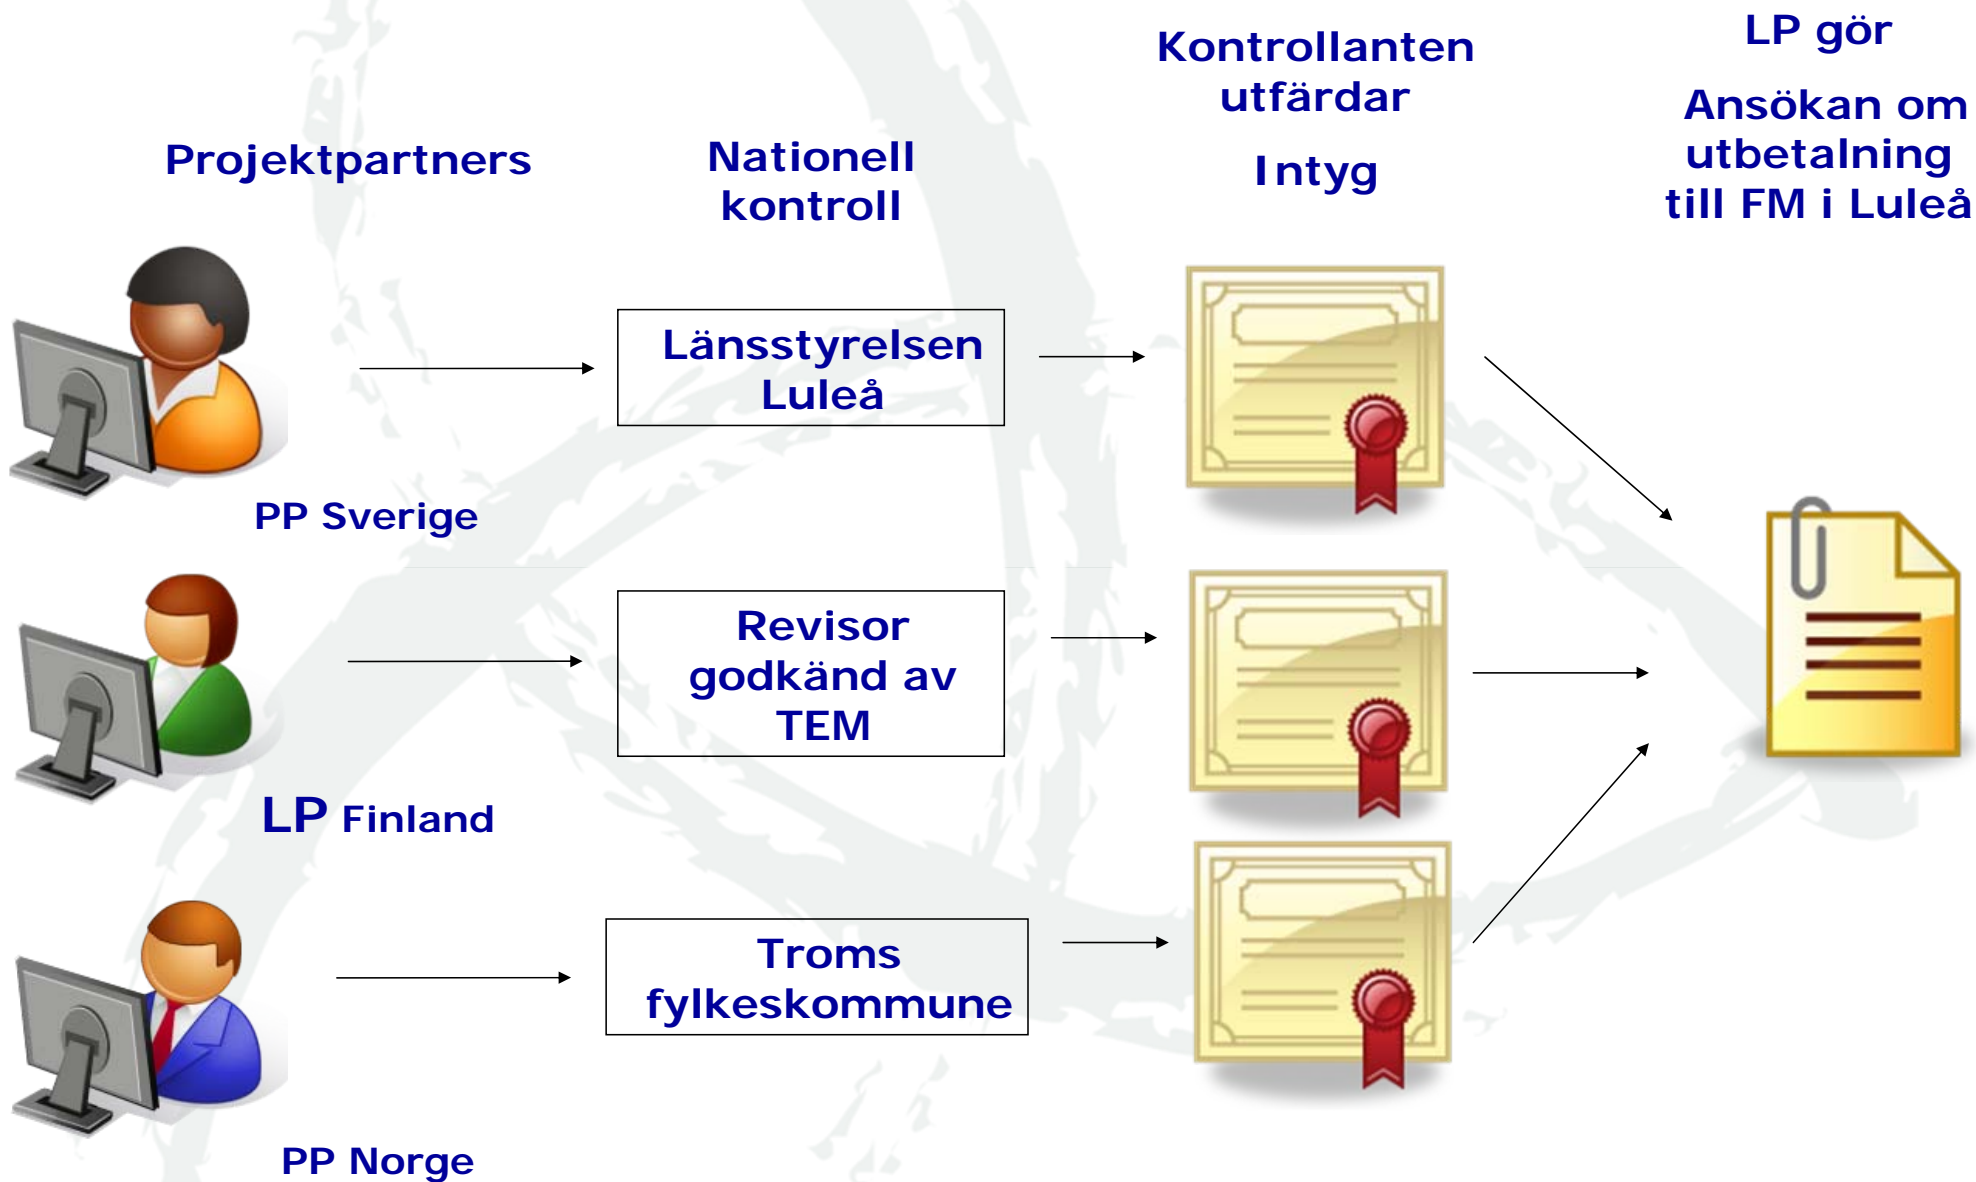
Projektpartners

Nationell kontroll

Kontrollanten utfärdar

Intyg

LP gör

Ansökan om utbetalning till FM i Luleå

Länsstyrelsen Luleå

PP Sverige

Revisor godkänd av TEM

LP Finland

Troms fylkeskommune

PP Norge